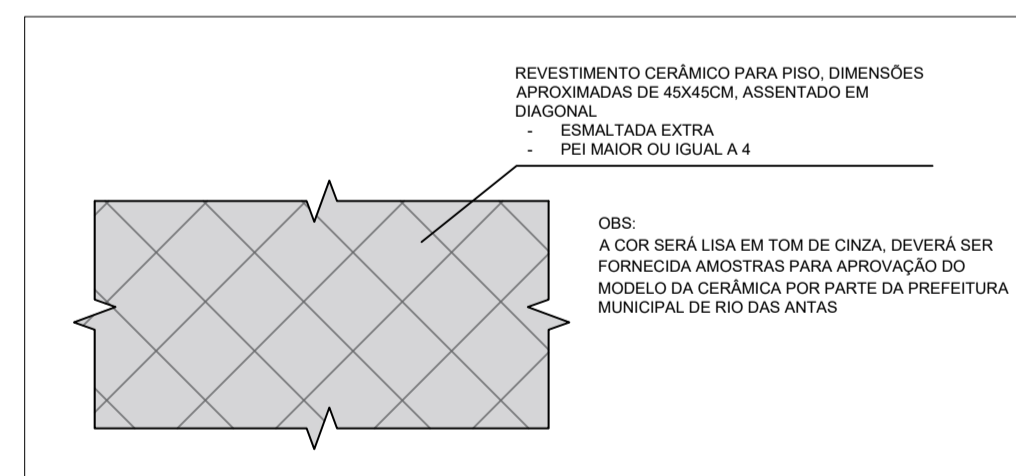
REVESTIMENTO CERÂMICO PARA PISO, DIMENSÕES APROXIMADAS DE 45X45CM, ASSENTADO EM DIAGONAL
- ESMALTADA EXTRA
- PEI MAIOR OU IGUAL A 4

OBS:
A COR SERÁ LISA EM TOM DE CINZA, DEVERÁ SER FORNECIDA AMOSTRAS PARA APROVAÇÃO DO MODELO DA CERÂMICA POR PARTE DA PREFEITURA MUNICIPAL DE RIO DAS ANTAS